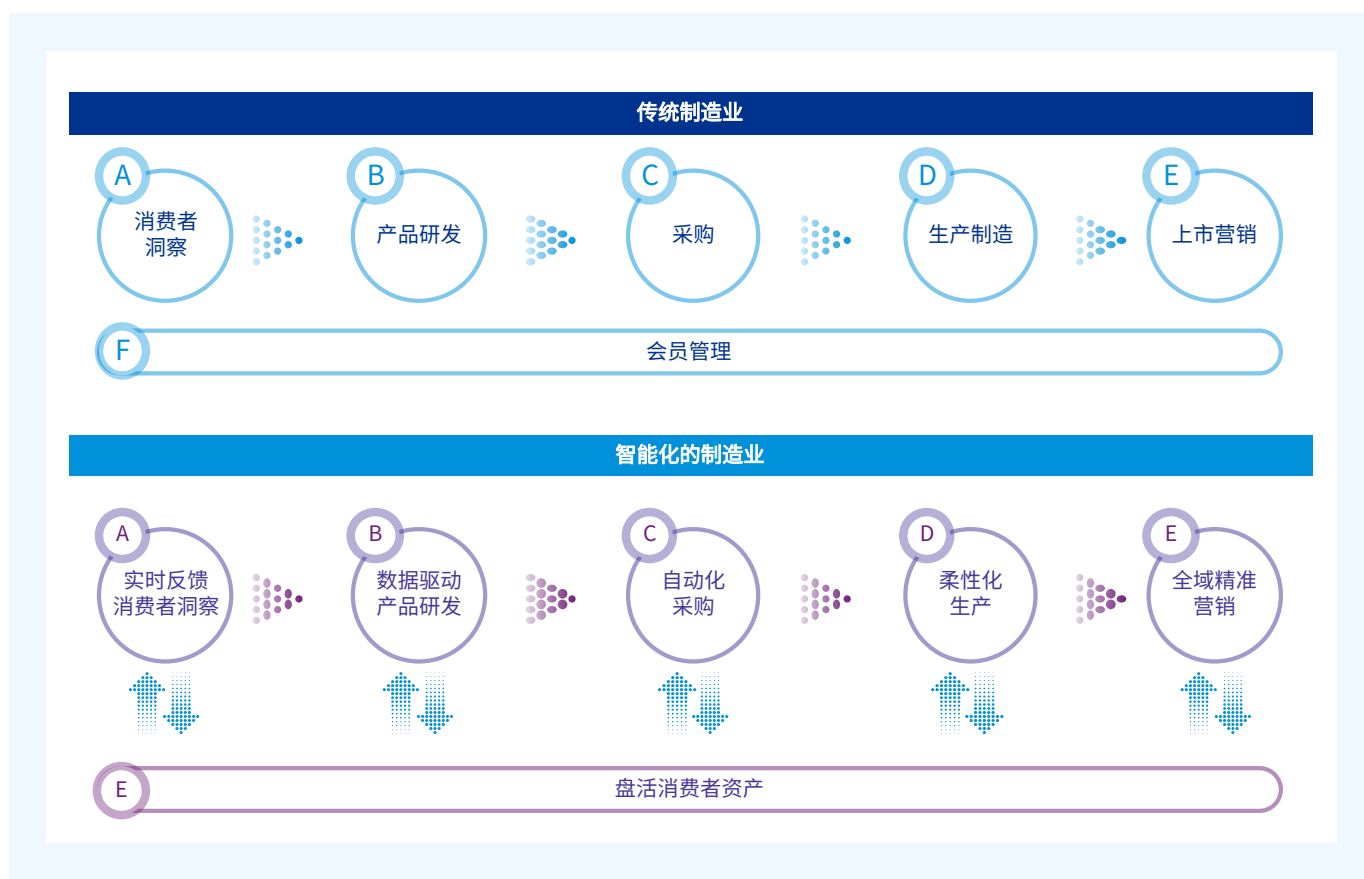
传统制造业

A
消费者洞察

B
产品研发

C
采购

D
生产制造

E
上市营销

F
会员管理

智能化的制造业

A
实时反馈消费者洞察

B
数据驱动产品研发

C
自动化采购

D
柔性化生产

E
全域精准营销

E
盘活消费者资产